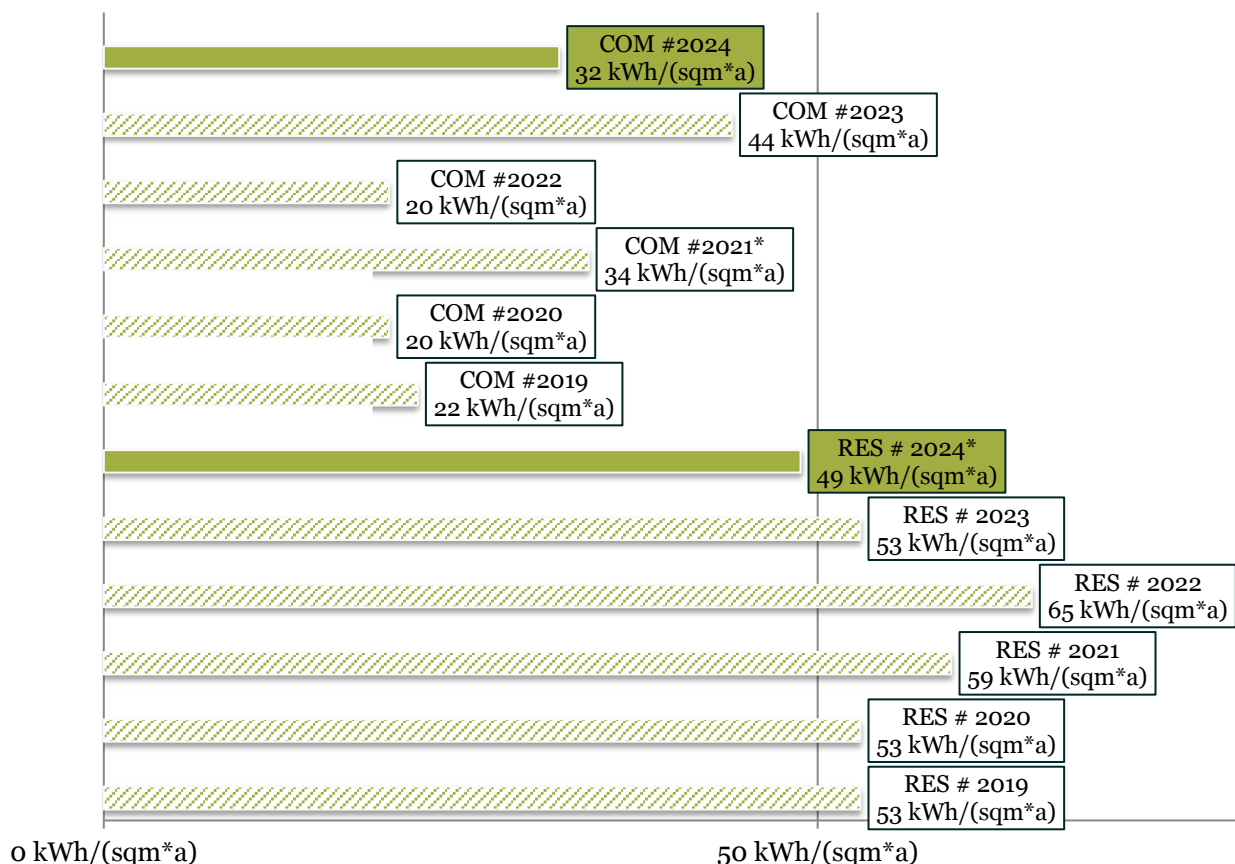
COM #2024
32 kWh/(sqm*a)

COM #2023
44 kWh/(sqm*a)

COM #2022
20 kWh/(sqm*a)

COM #2021*
34 kWh/(sqm*a)

COM #2020
20 kWh/(sqm*a)

COM #2019
22 kWh/(sqm*a)

RES # 2024*
49 kWh/(sqm*a)

RES # 2023
53 kWh/(sqm*a)

RES # 2022
65 kWh/(sqm*a)

RES # 2021
59 kWh/(sqm*a)

RES # 2020
53 kWh/(sqm*a)

RES # 2019
53 kWh/(sqm*a)

0 kWh/(sqm*a)

50 kWh/(sqm*a)